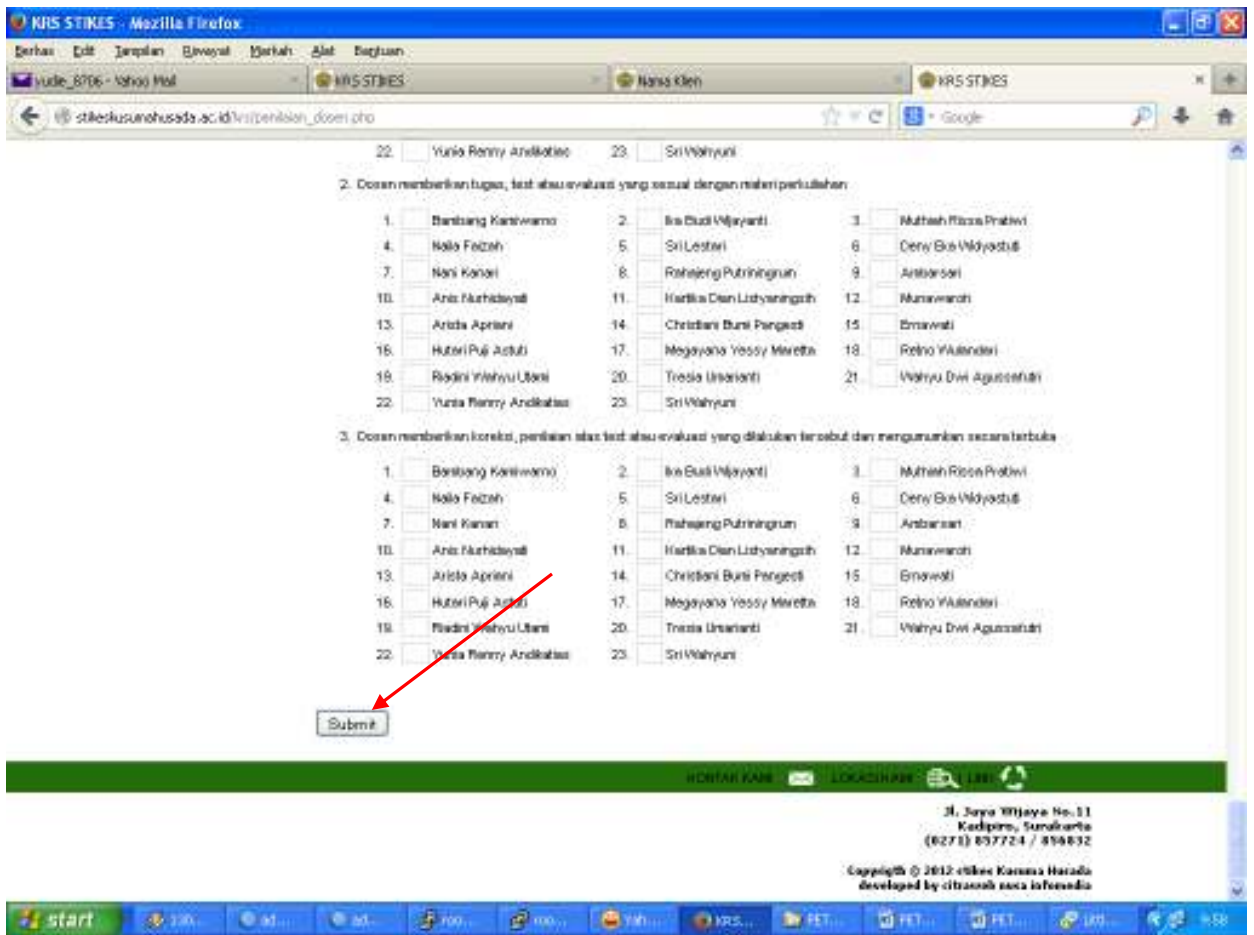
KRS STIKES - Mozilla Firefox

Berkas Edit Tampilan Riwayat Markah Alat Bantuan

yude_8706 - Yahoo Mail | KRS STIKES | Nama Klien | KRS STIKES

stikeskusumahusada.ac.id/krs/penilaian_dosen.php

Google

22. Yunia Renny Andikatias 23. Sri Wahyuni

2. Dosen memberikan tugas, test atau evaluasi yang sesuai dengan materi perkuliahan

| | | | | | |
|---|---|---|---|---|---|
| 1. | Bambang Kantwarno | 2. | Ika Budi Wijayanti | 3. | Muthiah Rizza Prabawi |
| 4. | Naila Faizah | 5. | Sri Lestari | 6. | Deny Eka Widyastuti |
| 7. | Nani Kanari | 8. | Rahajeng Putriningrum | 9. | Ambarsari |
| 10. | Anis Nurhidayati | 11. | Kartika Dian Listyaningsih | 12. | Munawaroh |
| 13. | Arista Apriani | 14. | Christiani Bumi Pangesti | 15. | Ernawati |
| 16. | Hutari Puji Astuti | 17. | Megayana Yessy Maretta | 18. | Retno Wulandari |
| 19. | Riadini Wahyu Utami | 20. | Tresia Umarianti | 21. | Wahyu Dwi Agussafutri |
| 22. | Yunia Renny Andikatias | 23. | Sri Wahyuni | | |

3. Dosen memberikan koreksi, penilaian atas test atau evaluasi yang dilakukan tersebut dan mengumumkan secara terbuka

| | | | | | |
|---|---|---|---|---|---|
| 1. | Bambang Kantwarno | 2. | Ika Budi Wijayanti | 3. | Muthiah Rizza Prabawi |
| 4. | Naila Faizah | 5. | Sri Lestari | 6. | Deny Eka Widyastuti |
| 7. | Nani Kanari | 8. | Rahajeng Putriningrum | 9. | Ambarsari |
| 10. | Anis Nurhidayati | 11. | Kartika Dian Listyaningsih | 12. | Munawaroh |
| 13. | Arista Apriani | 14. | Christiani Bumi Pangesti | 15. | Ernawati |
| 16. | Hutari Puji Astuti | 17. | Megayana Yessy Maretta | 18. | Retno Wulandari |
| 19. | Riadini Wahyu Utami | 20. | Tresia Umarianti | 21. | Wahyu Dwi Agussafutri |
| 22. | Yunia Renny Andikatias | 23. | Sri Wahyuni | | |

Submit

KONTAK KAMI LOKASI KAMI LINK

Jl. Jaya Wijaya No. 11
Kadipiro, Surakarta
(0271) 857724 / 856832

Copyrigth © 2012 stikes Kusuma Husada
developed by citrasoft asca infomedia

start | 100... | ad... | ad... | roo... | roo... | Yah... | KRS... | PET... | PET... | PET... | unt... | 9:58